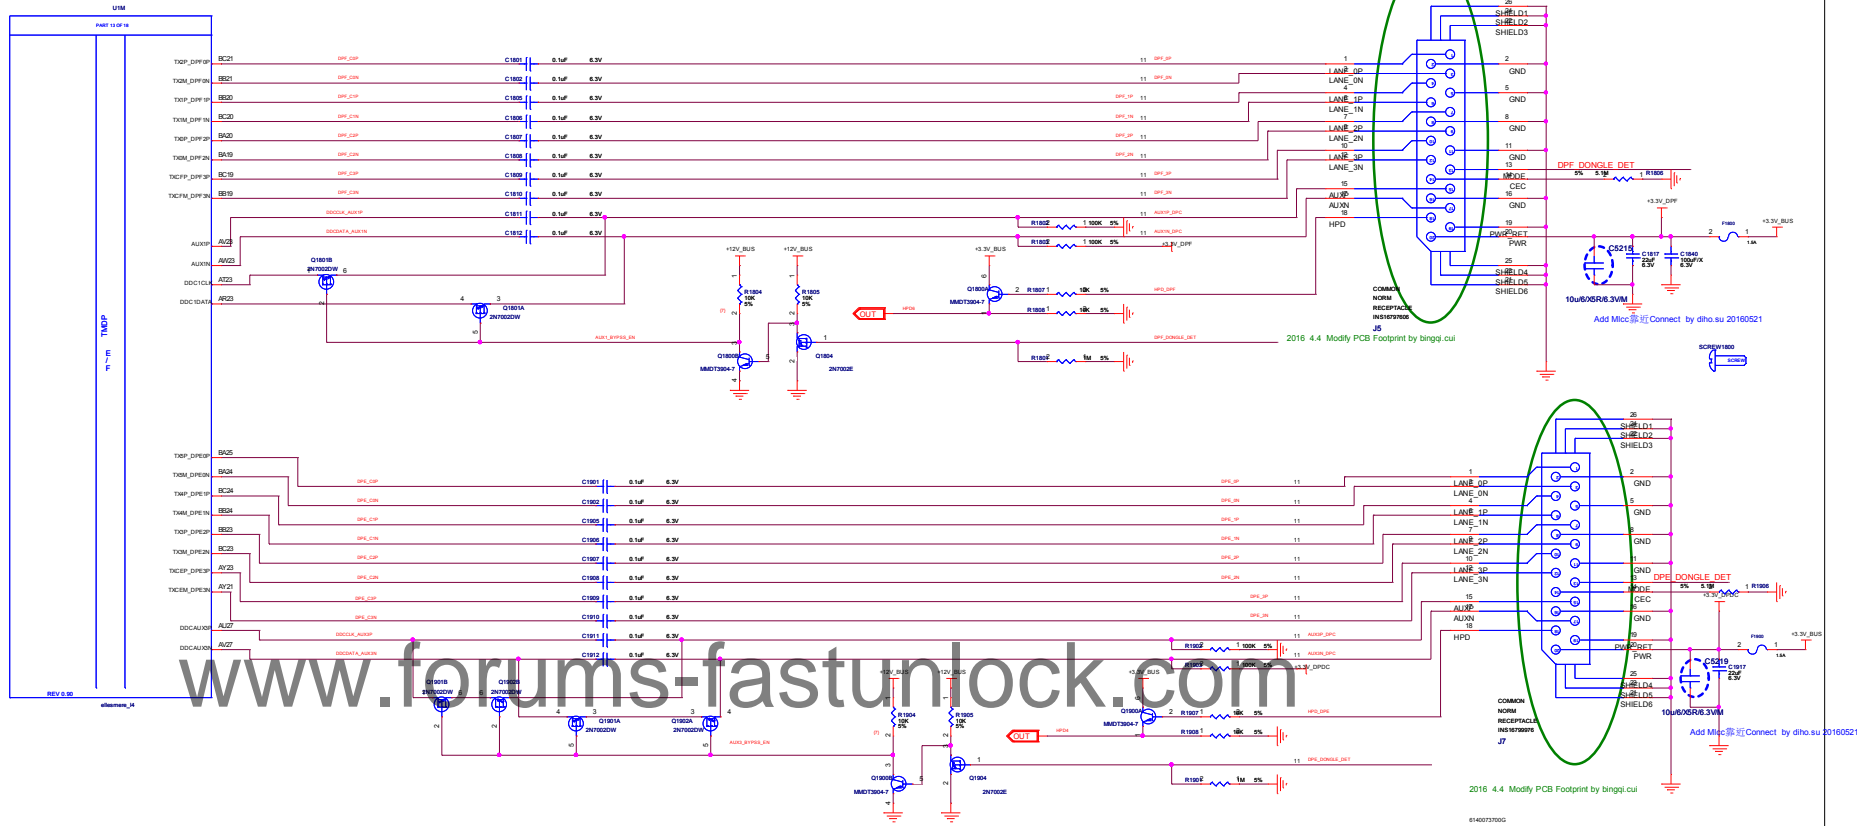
U1M

PART 13 OF 18

TMDP
E/F

TXOP_DPF0P BC21
TXOM_DPF0N BB21
TX1P_DPF1P BB20
TX1M_DPF1N BC20
TX2P_DPF2P BA20
TX2M_DPF2N BA19
TXCFP_DPF3P BC19
TXCFM_DPF3N BB19
AUX1P AV23
AUX1N AW23
DDC1CLK AT23
DDC1DATA AR23

C1801 0.1uF 6.3V
C1802 0.1uF 6.3V
C1805 0.1uF 6.3V
C1806 0.1uF 6.3V
C1807 0.1uF 6.3V
C1808 0.1uF 6.3V
C1809 0.1uF 6.3V
C1810 0.1uF 6.3V
C1811 0.1uF 6.3V
C1812 0.1uF 6.3V

R1802 100K 5%
R1803 100K 5%
+3.3V_DPF
+12V_BUS
+12V_BUS
+3.3V_BUS
R1804 10K 5%
R1805 10K 5%
Q1801B 2N7002DW
Q1801A 2N7002DW
Q1800A MMDT3904-7
Q1800B MMDT3904-7
Q1804 2N7002E
R1807 10K 5%
R1808 10K 5%
R1809 1M 5%
OUT

LANE_0P LANE_0N GND LANE_1P LANE_1N GND LANE_2P LANE_2N GND LANE_3P LANE_3N GND MODE CEC GND AUXP AUXN GND HPD PWR_RET PWR SHIELD1 SHIELD2 SHIELD3 SHIELD4 SHIELD5 SHIELD6
COMMON NORM RECEPTACLE INS16797606
J5
2016 4.4 Modify PCB Footprint by bingqi.cui

DPF_DONGLE_DET
5% 5.1M R1806
+3.3V_DPF
F1800 1.5A
+3.3V_BUS
C5215
C1817 22uF 6.3V
C1840 100uF/X 6.3V
10u/6/X5R/6.3V/M
Add Micc靠近Connect by diho.su 20160521
SCREW1800

TX0P_DPE0P BA25
TX0M_DPE0N BA24
TX1P_DPE1P BC24
TX1M_DPE1N BB24
TX2P_DPE2P BB23
TX2M_DPE2N BC23
TXCEP_DPE3P AY23
TXCEM_DPE3N AY21
DDCAUX0P AU27
DDCAUX0N AV27

C1901 0.1uF 6.3V
C1902 0.1uF 6.3V
C1905 0.1uF 6.3V
C1906 0.1uF 6.3V
C1907 0.1uF 6.3V
C1908 0.1uF 6.3V
C1909 0.1uF 6.3V
C1910 0.1uF 6.3V
C1911 0.1uF 6.3V
C1912 0.1uF 6.3V

R1902 100K 5%
R1903 100K 5%
+3.3V_DPDC
Q1901B 2N7002DW
Q1902B 2N7002DW
Q1901A 2N7002DW
Q1902A 2N7002DW
+12V_BUS
+12V_BUS
+3.3V_BUS
R1904 10K 5%
R1905 10K 5%
Q1900A MMDT3904-7
Q1900B MMDT3904-7
Q1904 2N7002E
R1907 10K 5%
R1908 10K 5%
R1909 1M 5%
OUT

LANE_0P LANE_0N GND LANE_1P LANE_1N GND LANE_2P LANE_2N GND LANE_3P LANE_3N GND MODE CEC GND AUXP AUXN GND HPD PWR_RET PWR SHIELD1 SHIELD2 SHIELD3 SHIELD4 SHIELD5 SHIELD6
COMMON NORM RECEPTACLE INS16799976
J7
2016 4.4 Modify PCB Footprint by bingqi.cui

DPE_DONGLE_DET
5% 5.1M R1906
F1900 1.5A
+3.3V_BUS
C5219
C1917 22uF 6.3V
10u/6/X5R/6.3V/M
Add Micc靠近Connect by diho.su 20160521

REV 0.90
ellesmere_l4
6140073700G

www.forums-fastunlock.com